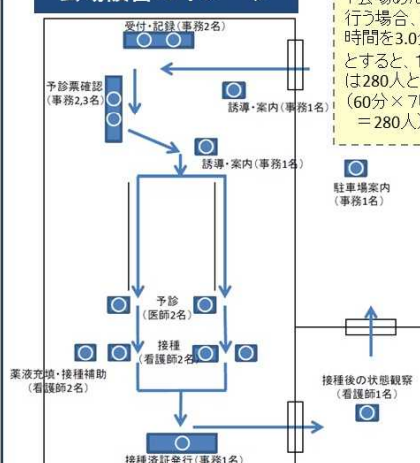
受付・記録（事務2名）

予診票確認（事務2,3名）

誘導・案内（事務1名）

誘導・案内（事務1名）

駐車場案内（事務1名）

予診（医師2名）

接種（看護師2名）

薬液充填・接種補助（看護師2名）

接種後の状態観察（看護師1名）

接種済証発行（事務1名）

行う場合、
時間を3.0
とすると、1
は280人と
（60分×7
＝280人